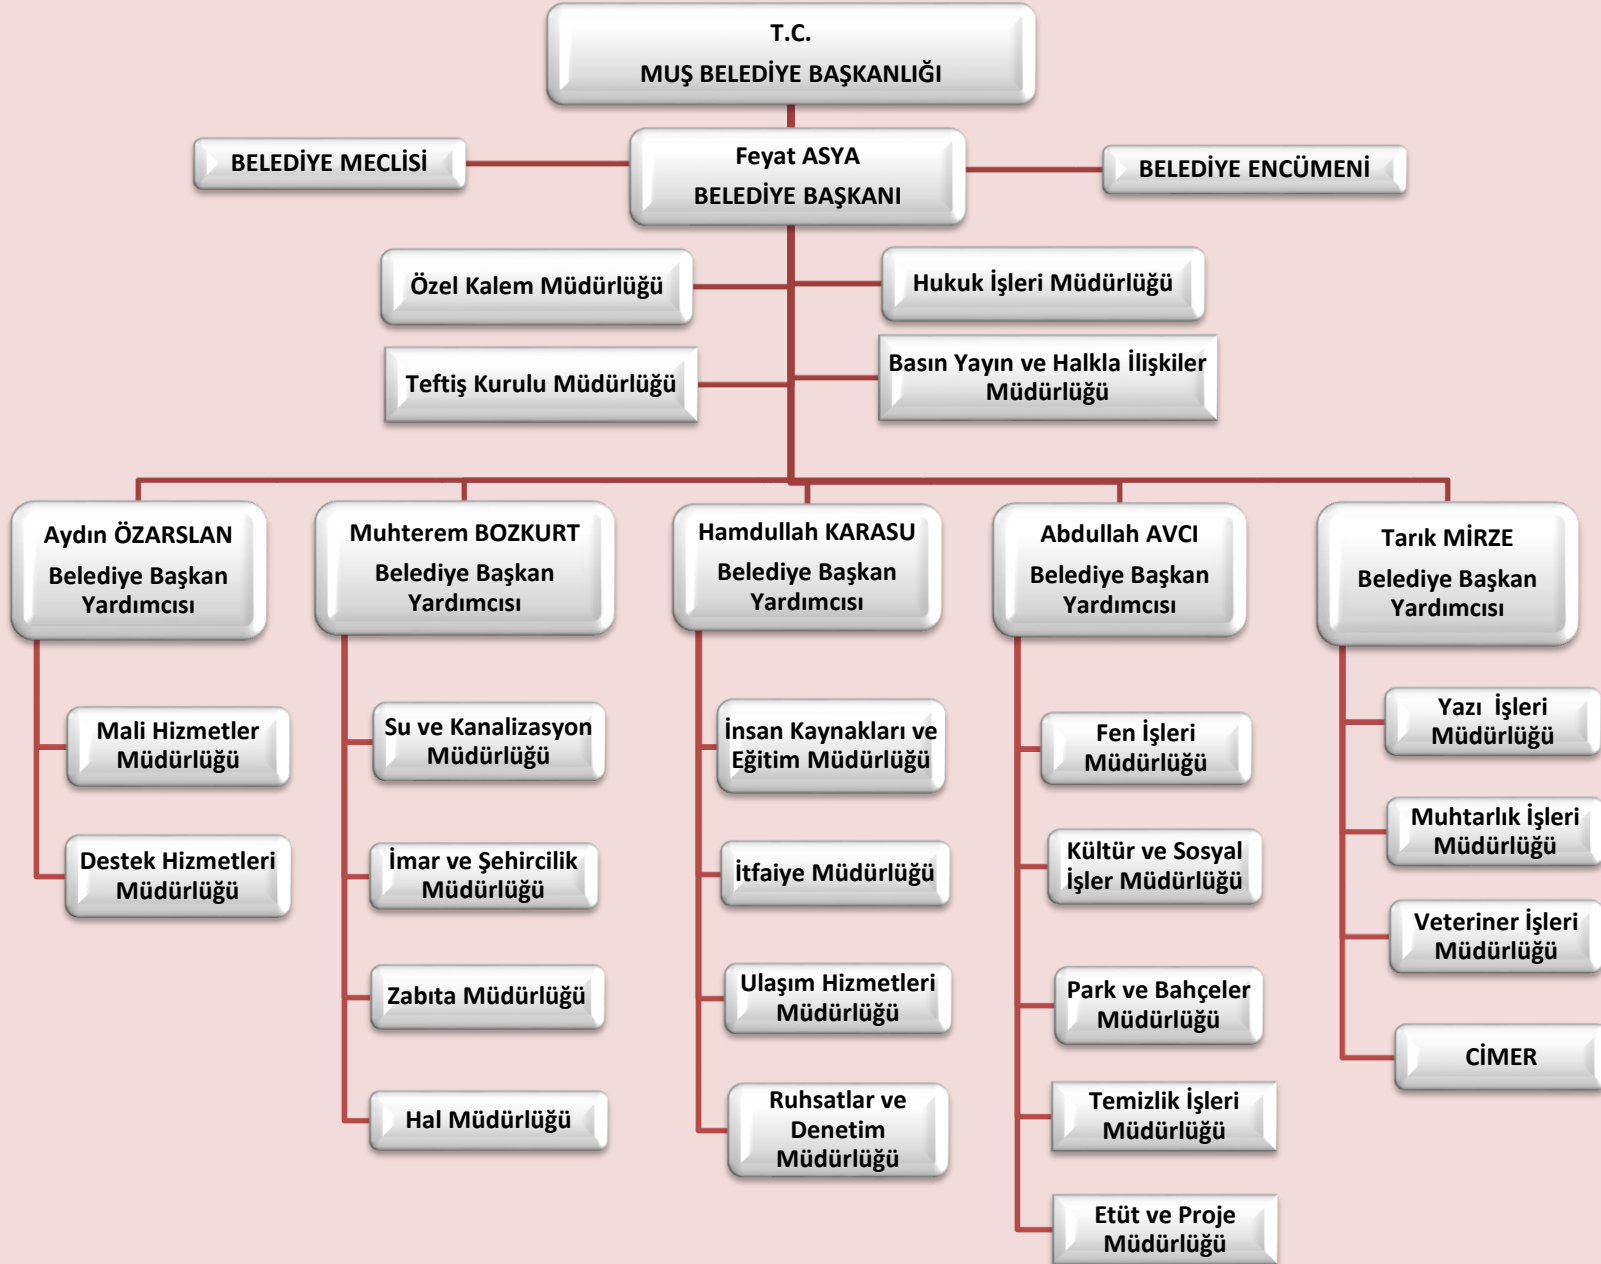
T.C.
MUŞ BELEDİYE BAŞKANLIĞI

BELEDİYE MECLİSİ

Feyat ASYA
BELEDİYE BAŞKANI

BELEDİYE ENCÜMENİ

Özel Kalem Müdürlüğü

Hukuk İşleri Müdürlüğü

Teftiş Kurulu Müdürlüğü

Basın Yayın ve Halkla İlişkiler Müdürlüğü

Aydın ÖZARSLAN
Belediye Başkan Yardımcısı

Mali Hizmetler Müdürlüğü

Destek Hizmetleri Müdürlüğü

Muhterem BOZKURT
Belediye Başkan Yardımcısı

Su ve Kanalizasyon Müdürlüğü

İmar ve Şehircilik Müdürlüğü

Zabıta Müdürlüğü

Hal Müdürlüğü

Hamdullah KARASU
Belediye Başkan Yardımcısı

İnsan Kaynakları ve Eğitim Müdürlüğü

İtfaiye Müdürlüğü

Ulaşım Hizmetleri Müdürlüğü

Ruhsatlar ve Denetim Müdürlüğü

Abdullah AVCI
Belediye Başkan Yardımcısı

Fen İşleri Müdürlüğü

Kültür ve Sosyal İşler Müdürlüğü

Park ve Bahçeler Müdürlüğü

Temizlik İşleri Müdürlüğü

Etüt ve Proje Müdürlüğü

Tarık MİRZE
Belediye Başkan Yardımcısı

Yazı İşleri Müdürlüğü

Muhtarlık İşleri Müdürlüğü

Veteriner İşleri Müdürlüğü

CİMER